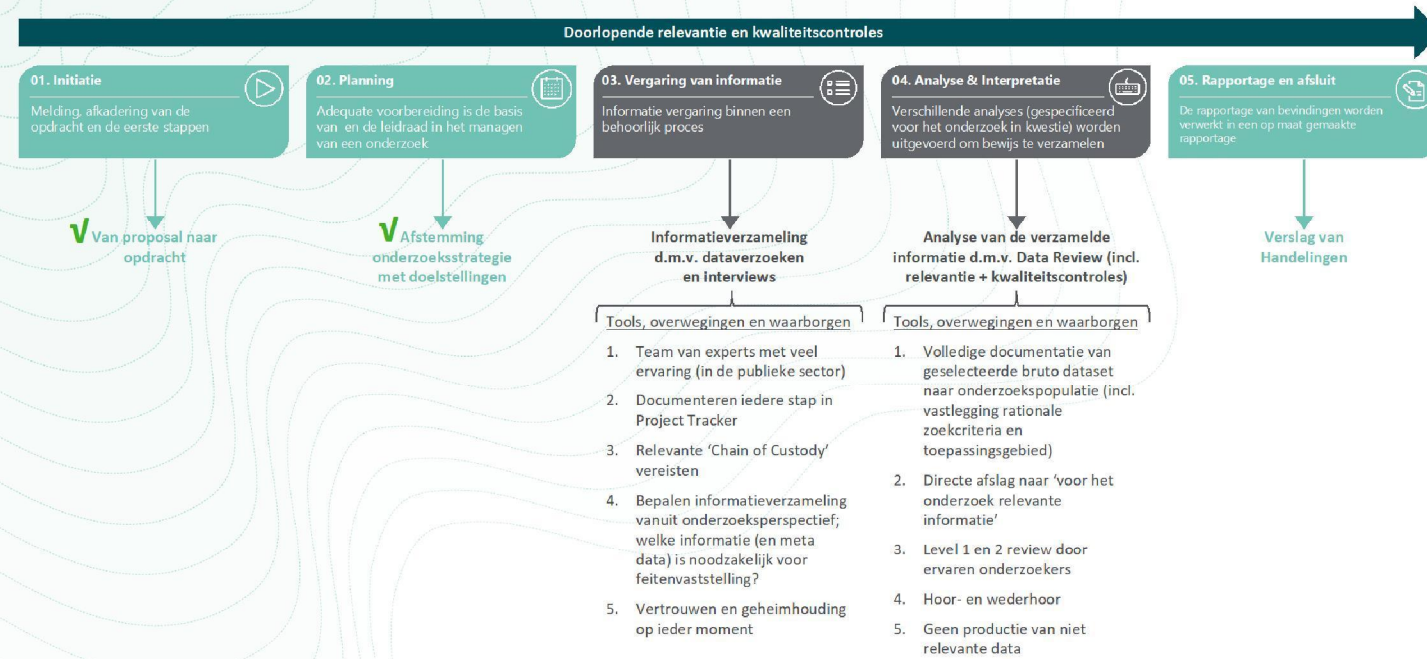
Doorlopende relevantie en kwaliteitscontroles

01. Initiatie

Melding, afkadering van de opdracht en de eerste stappen

√ Van proposal naar opdracht

02. Planning

Adequate voorbereiding is de basis van- en de leidraad in het managen van een onderzoek

√ Afstemming onderzoeksstrategie met doelstellingen

03. Vergaring van informatie

Informatie vergaring binnen een behoorlijk proces

Informatieverzameling d.m.v. dataverzoeken en interviews

Tools, overwegingen en waarborgen

1. Team van experts met veel ervaring (in de publieke sector)
2. Documenteren iedere stap in Project Tracker
3. Relevante 'Chain of Custody' vereisten
4. Bepalen informatieverzameling vanuit onderzoeksperspectief; welke informatie (en meta data) is noodzakelijk voor feitenvaststelling?
5. Vertrouwen en geheimhouding op ieder moment

04. Analyse & Interpretatie

Verschillende analyses (gespecificeerd voor het onderzoek in kwestie) worden uitgevoerd om bewijs te verzamelen

Analyse van de verzamelde informatie d.m.v. Data Review (incl. relevantie + kwaliteitscontroles)

Tools, overwegingen en waarborgen

1. Volledige documentatie van geselecteerde bruto dataset naar onderzoekspopulatie (incl. vastlegging rationale zoekcriteria en toepassingsgebied)
2. Directe afslag naar 'voor het onderzoek relevante informatie'
3. Level 1 en 2 review door ervaren onderzoekers
4. Hoor- en wederhoor
5. Geen productie van niet relevante data

05. Rapportage en afsluit

De rapportage van bevindingen worden verwerkt in een op maat gemaakte rapportage

Verslag van Handelingen